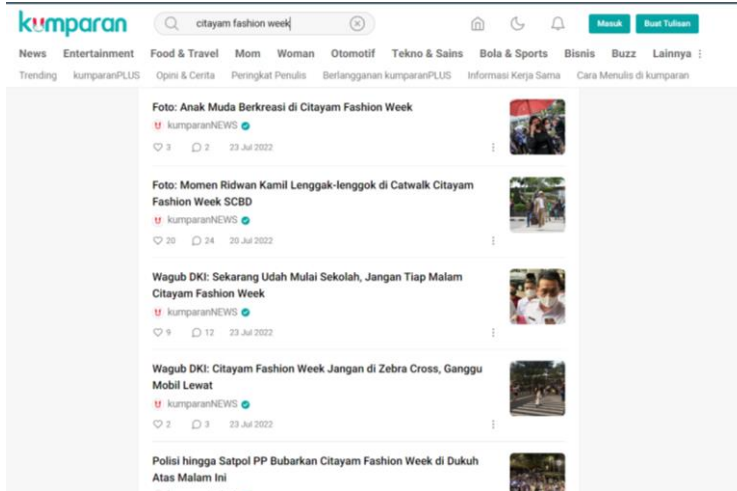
kumparan

citayam fashion week

Masuk Buat Tulisan

News Entertainment Food & Travel Mom Woman Otomotif Tekno & Sains Bola & Sports Bisnis Buzz Lainnya

Trending kumparanPLUS Opini & Cerita Peringkat Penulis Berlangganan kumparanPLUS Informasi Kerja Sama Cara Menulis di kumparan

Foto: Anak Muda Berkreasi di Citayam Fashion Week
kumparanNEWS
3 2 23 Jul 2022

Foto: Momen Ridwan Kamil Lenggak-lenggok di Catwalk Citayam Fashion Week SCBD
kumparanNEWS
20 24 20 Jul 2022

Wagub DKI: Sekarang Udah Mulai Sekolah, Jangan Tiap Malam Citayam Fashion Week
kumparanNEWS
9 12 23 Jul 2022

Wagub DKI: Citayam Fashion Week Jangan di Zebra Cross, Ganggu Mobil Lewat
kumparanNEWS
2 3 23 Jul 2022

Polisi hingga Satpol PP Bubarkan Citayam Fashion Week di Dukuh Atas Malam Ini